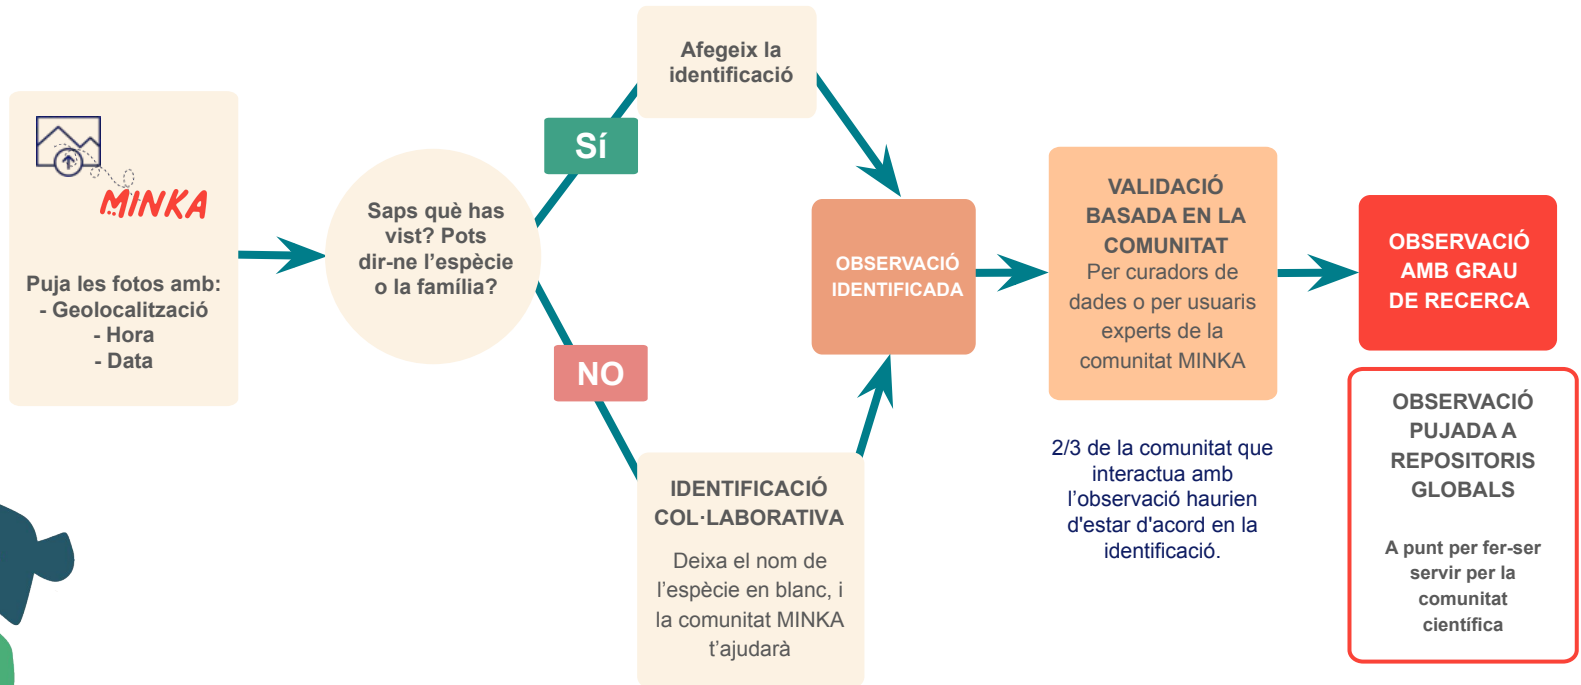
MINKA

Puja les fotos amb:
- Geolocalització
- Hora
- Data

Saps què has vist? Pots dir-ne l'espècie o la família?

Sí

Afegeix la identificació

NO

IDENTIFICACIÓ COL·LABORATIVA

Deixa el nom de l'espècie en blanc, i la comunitat MINKA t'ajudarà

OBSERVACIÓ IDENTIFICADA

VALIDACIÓ BASADA EN LA COMUNITAT

Per curadors de dades o per usuaris experts de la comunitat MINKA

2/3 de la comunitat que interactua amb l'observació haurien d'estar d'acord en la identificació.

OBSERVACIÓ AMB GRAU DE RECERCA

OBSERVACIÓ PUJADA A REPOSITORIS GLOBALS

A punt per fer-se servir per la comunitat científica